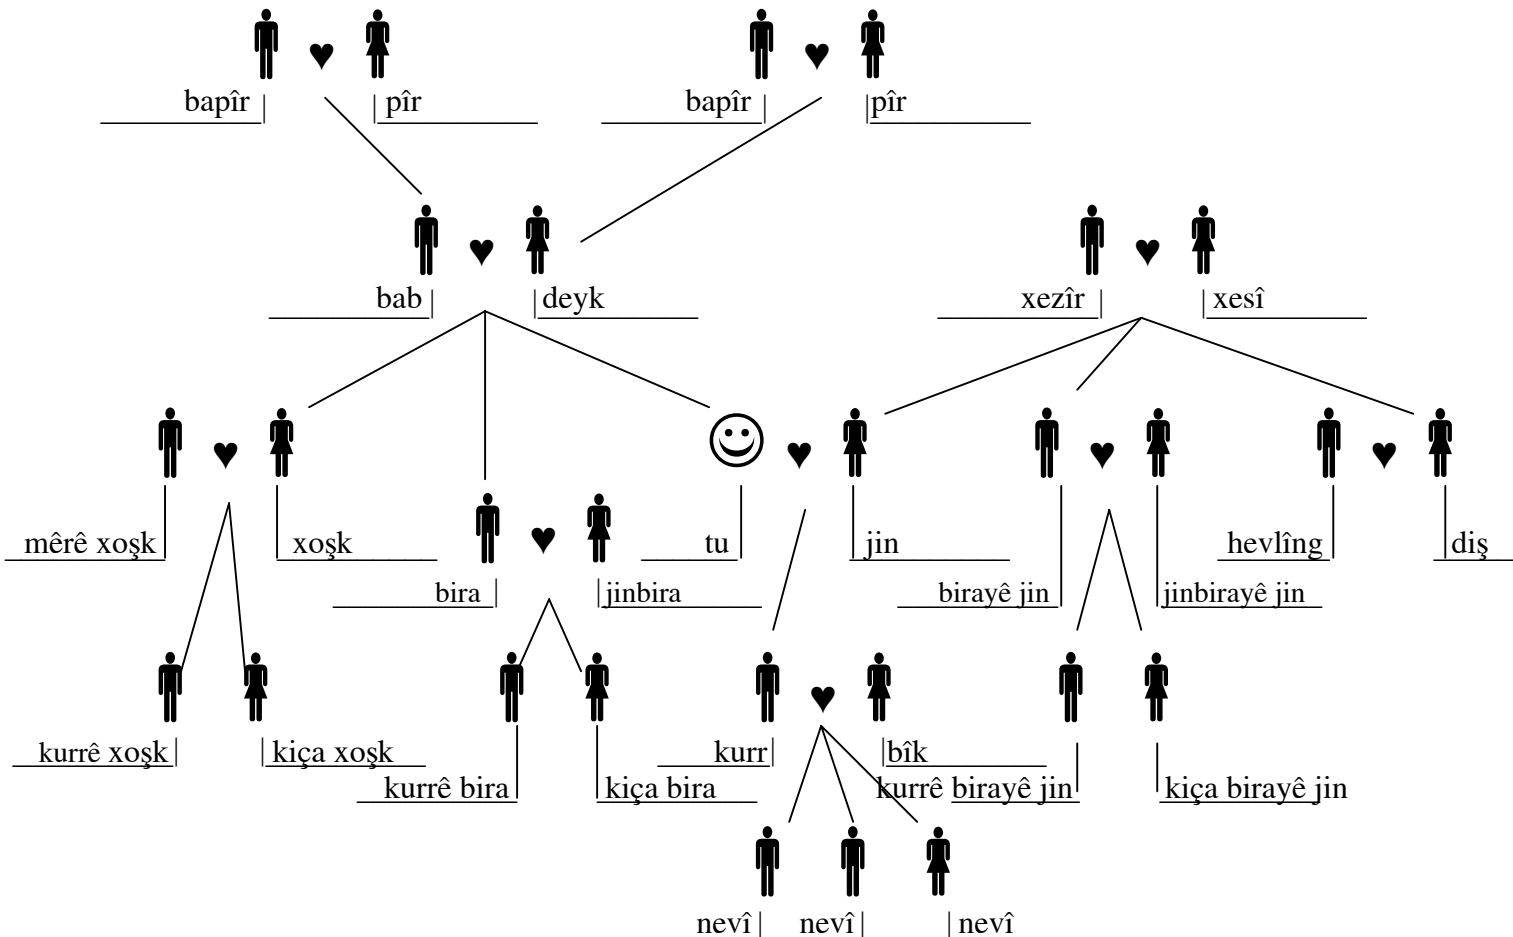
bapîr
pîr
bapîr
pîr
bab
deyk
xezîr
xesî
mêrê xoşk
xoşk
bira
jinbira
tu
jin
birayê jin
jinbirayê jin
hevlîng
diş
kurrê xoşk
kiça xoşk
kurrê bira
kiça bira
kurr
bîk
kurrê birayê jin
kiça birayê jin
nevî
nevî
nevî